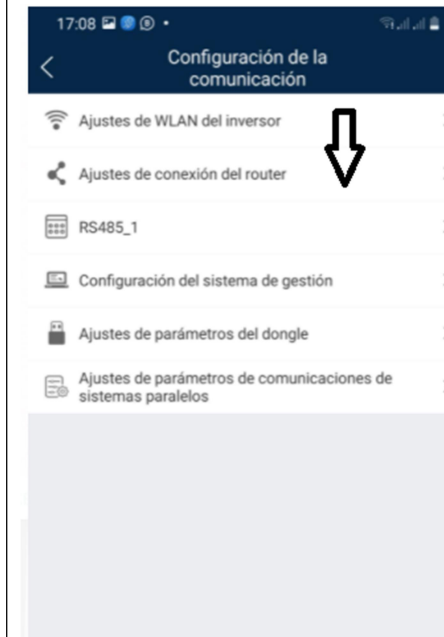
17:08

Configuración de la comunicación

Ajustes de WLAN del inversor

Ajustes de conexión del router

RS485_1

Configuración del sistema de gestión

Ajustes de parámetros del dongle

Ajustes de parámetros de comunicaciones de sistemas paralelos